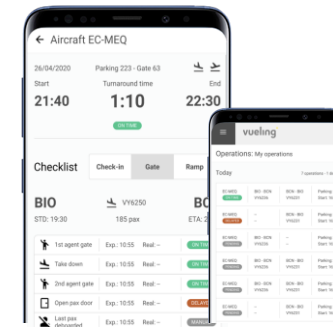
Aircraft EC-MEQ

26/04/2020 Parking 223 - Gate 63

Start Turnaround time End

21:40 1:10 22:30

ON TIME

Checklist Check-in Gate Ramp

BIO VY6250 BC

STD: 19:30 185 pax ETA: 2

1st agent gate Exp.: 10:55 Real: -- ON TIME

Take down Exp.: 10:55 Real: -- ON TIME

2nd agent gate Exp.: 10:55 Real: -- ON TIME

Open pax door Exp.: 10:55 Real: -- DELAYED

Last pax debuarded Exp.: 10:55 Real: --

vueling

Operations: My operations

Today

EC-MEQ BIO - BCN VY6251 BCN - BIO VY6250

EC-MEQ BIO - BCN VY6251 BCN - BIO VY6250

EC-MEQ BIO - BCN VY6251 BCN - BIO VY6250

EC-MEQ BIO - BCN VY6251 BCN - BIO VY6250

EC-MEQ BIO - BCN VY6251 BCN - BIO VY6250

EC-MEQ BIO - BCN VY6251 BCN - BIO VY6250